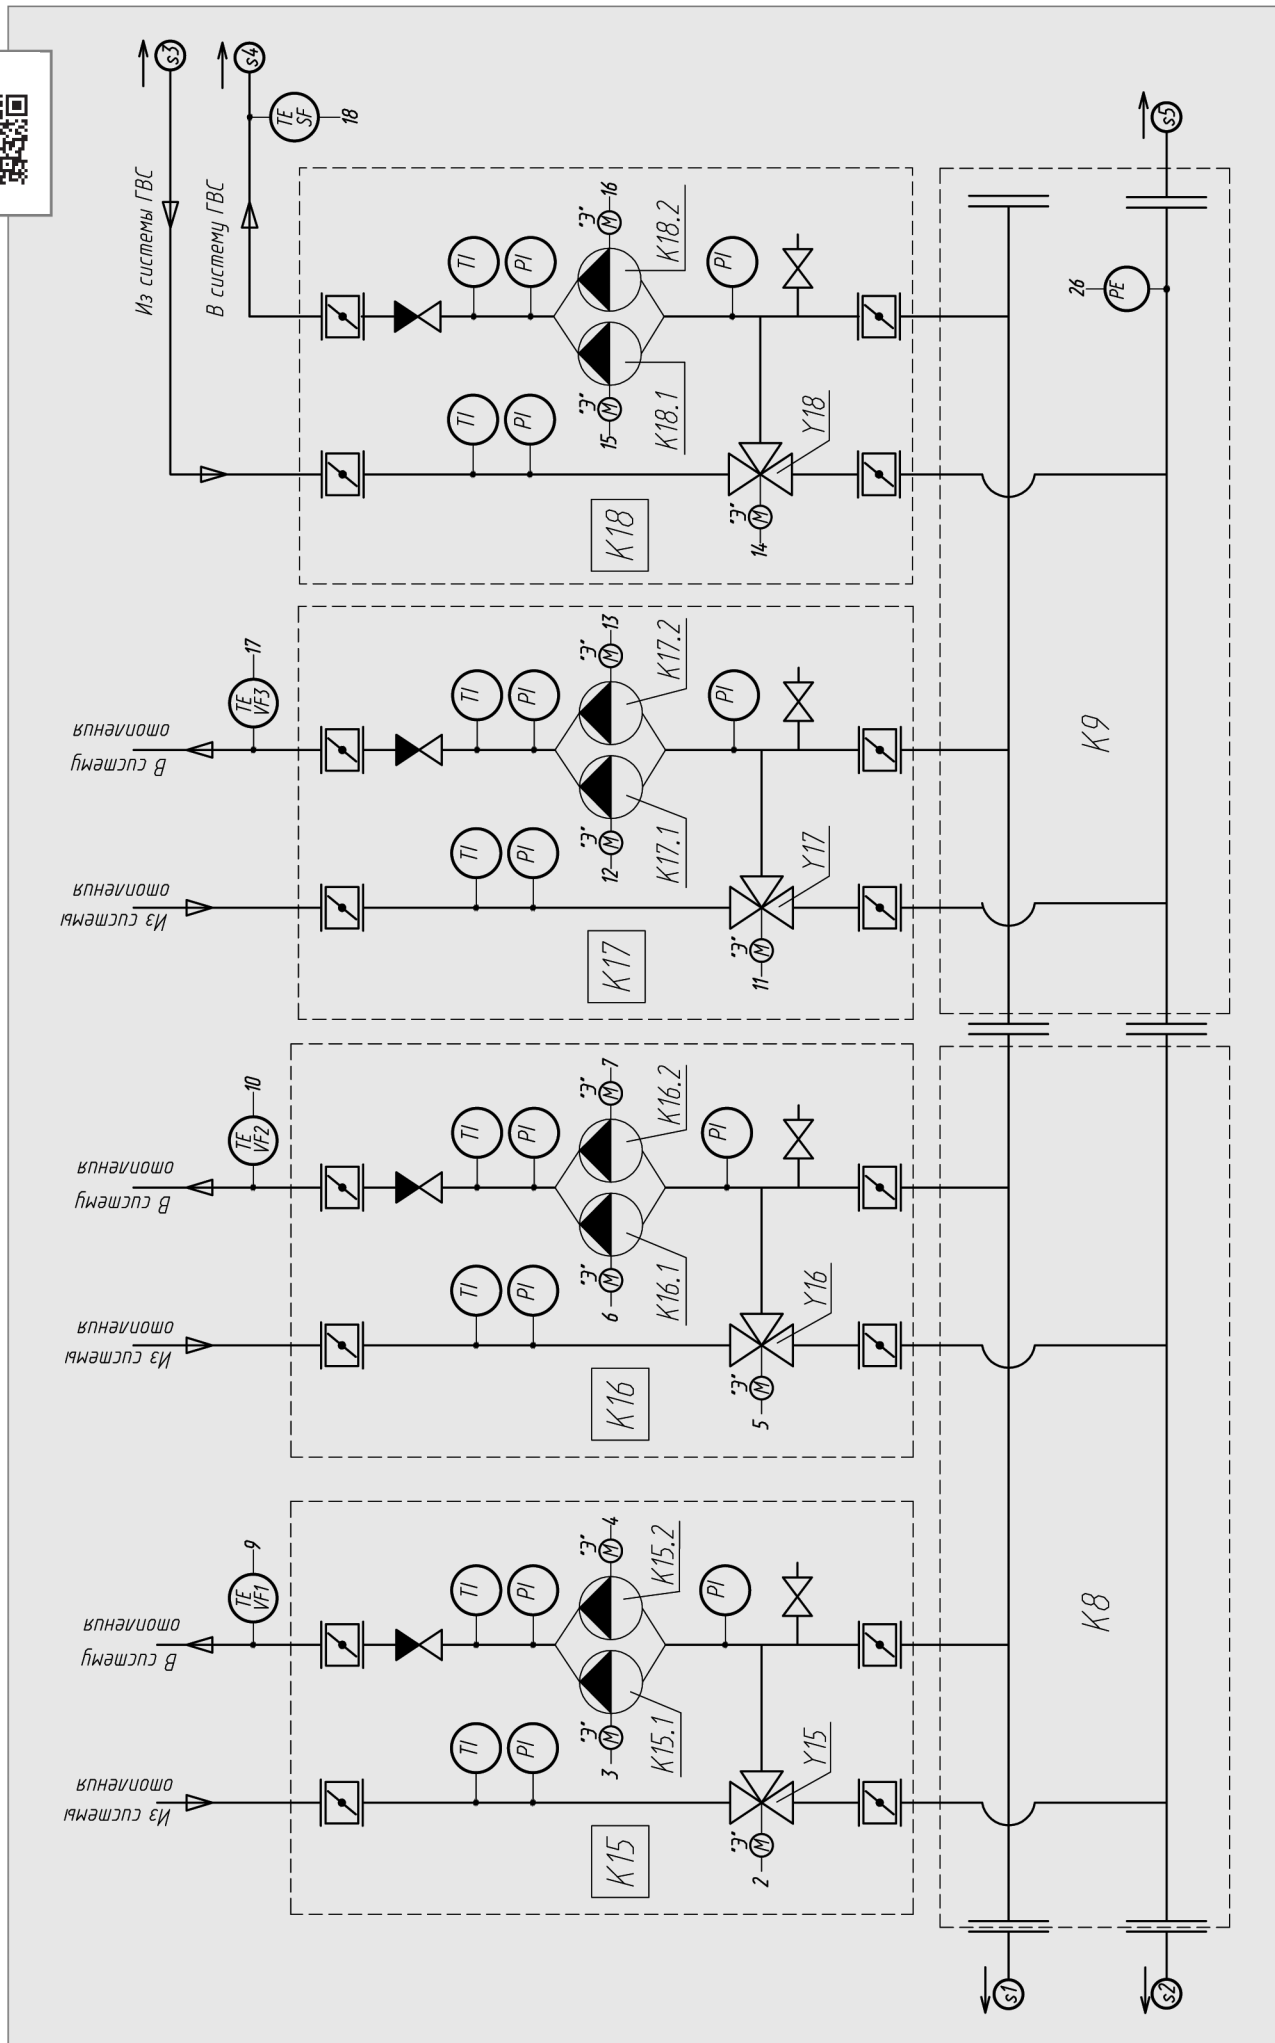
s3
s4
Из системы ГВС
В систему ГВС
TE SF
18
s5
16
"3"
M
K18.2
TI
PI
PI
PE
26
15
K18.1
Y18
14
K18
17
TE VF3
В систему отопления
Из системы отопления
13
K17.2
12
K17.1
Y17
11
K17
K9
10
TE VF2
В систему отопления
Из системы отопления
7
K16.2
6
K16.1
Y16
5
K16
9
TE VF1
В систему отопления
Из системы отопления
4
K15.2
3
K15.1
Y15
2
K15
K8
s1
s2